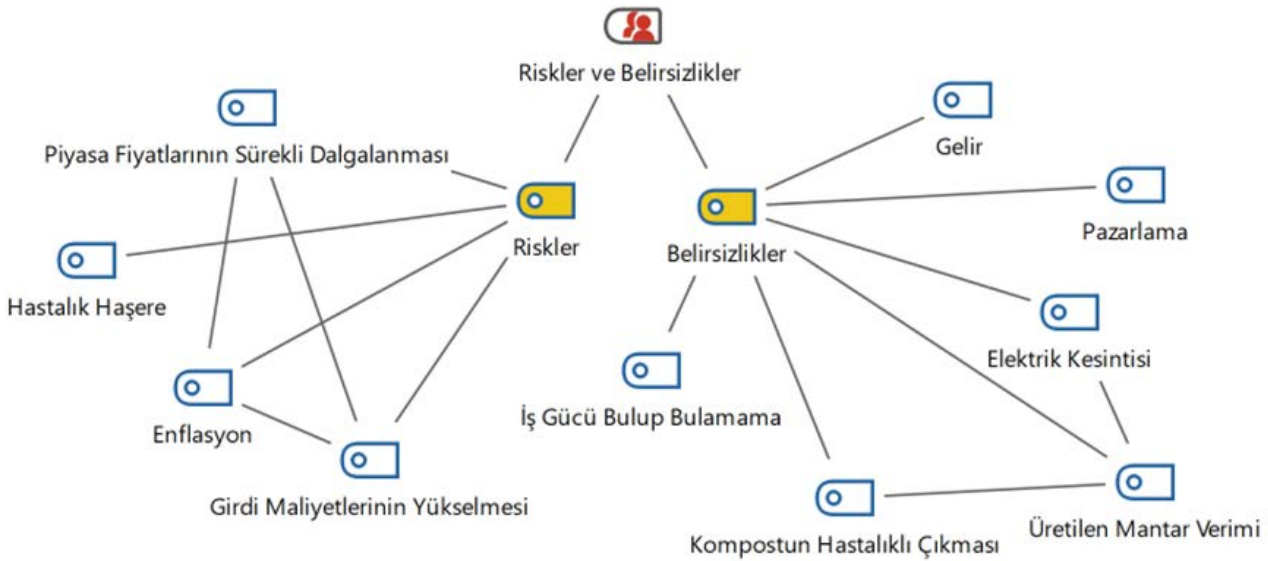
Riskler ve Belirsizlikler

Piyasa Fiyatlarının Sürekli Dalgalanması

Riskler

Belirsizlikler

Gelir

Pazarlama

Hastalık Haşere

Elektrik Kesintisi

Enflasyon

İş Gücü Bulup Bulamama

Girdi Maliyetlerinin Yükselmesi

Kompostun Hastalıklı Çıkması

Üretilen Mantar Verimi